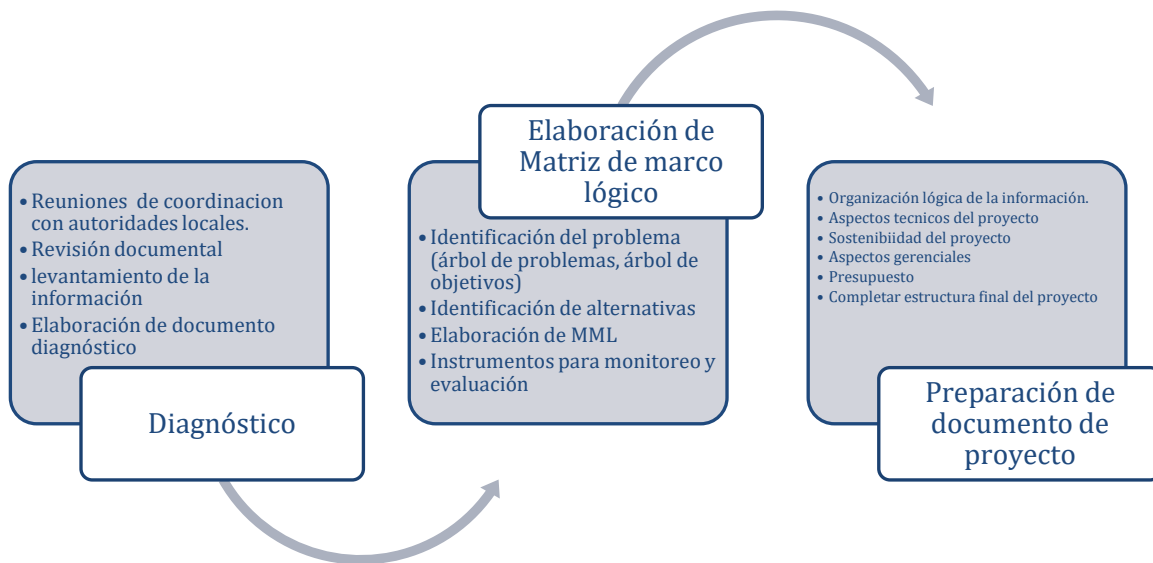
• Reuniones de coordinacion con autoridades locales.
• Revisión documental
• levantamiento de la información
• Elaboración de documento diagnóstico

Diagnóstico

Elaboración de Matriz de marco lógico

• Identificación del problema (árbol de problemas, árbol de objetivos)
• Identificación de alternativas
• Elaboración de MML
• Instrumentos para monitoreo y evaluación

• Organización lógica de la información.
• Aspectos tecnicos del proyecto
• Sostenibiidad del proyecto
• Aspectos gerenciales
• Presupuesto
• Completar estructura final del proyecto

Preparación de documento de proyecto